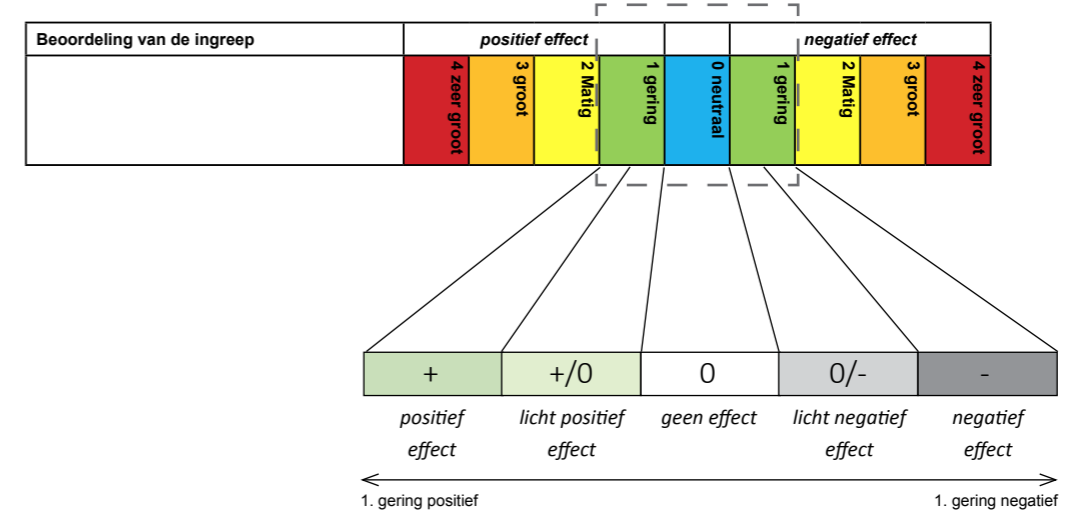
| Beoordeling van de ingreep | positief effect | | | | | negatief effect | | | |
|---|---|---|---|---|---|---|---|---|---|
| | 4 zeer groot | 3 groot | 2 Matig | 1 gering | 0 neutraal | 1 gering | 2 Matig | 3 groot | 4 zeer groot |

| + | +/0 | 0 | 0/- | - |
|---|---|---|---|---|
| positief effect | licht positief effect | geen effect | licht negatief effect | negatief effect |

1. gering positief

1. gering negatief